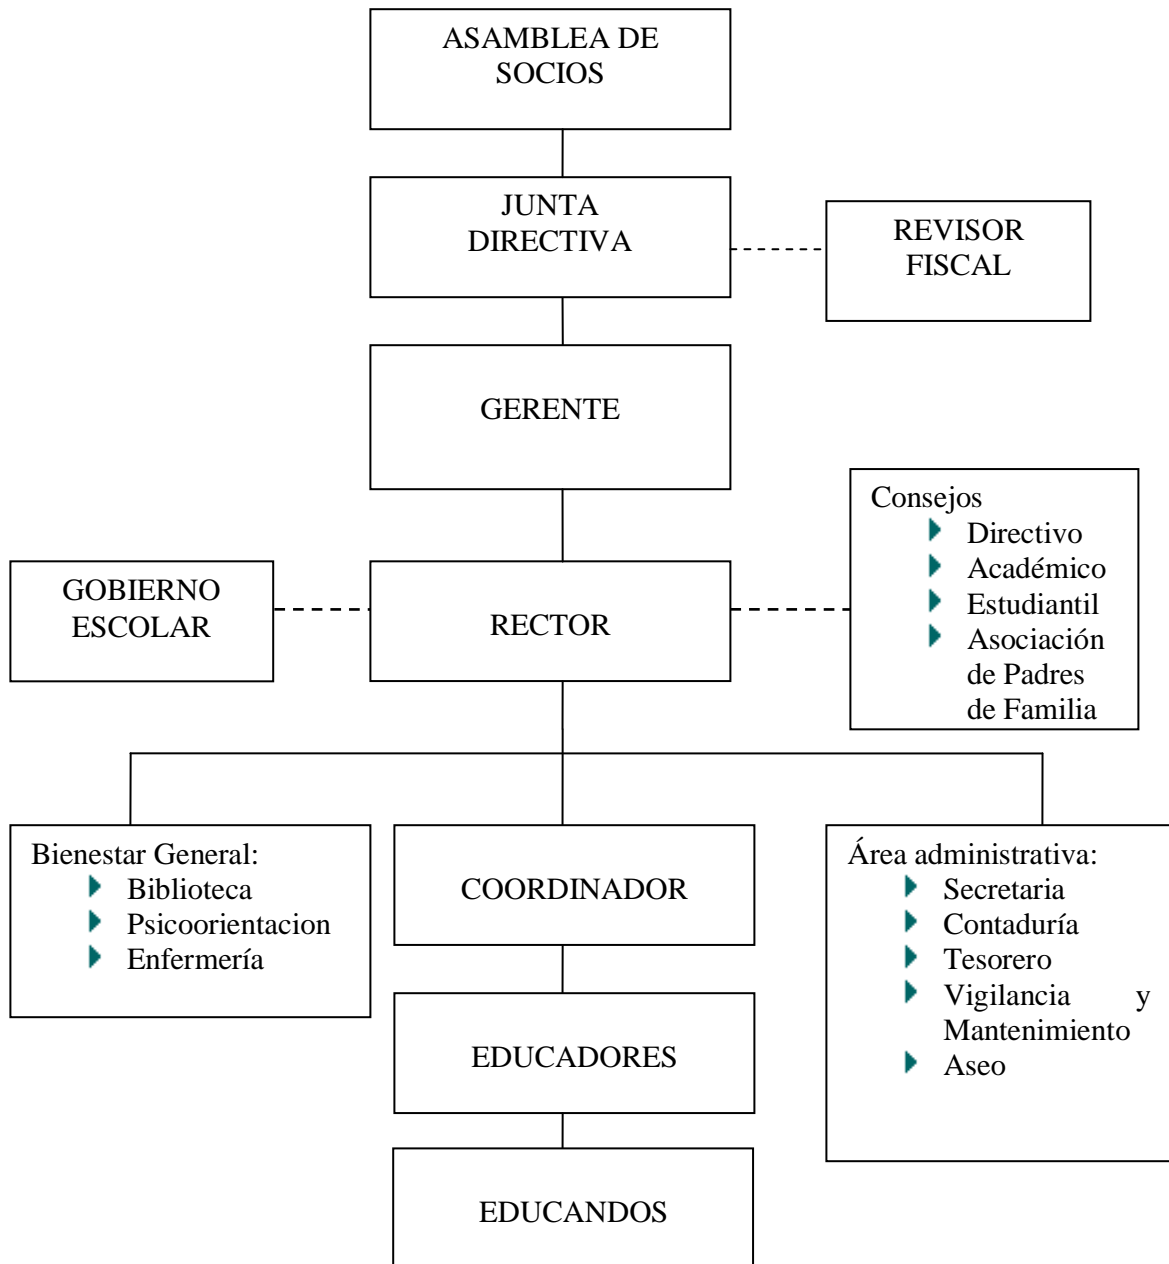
ASAMBLEA DE SOCIOS

JUNTA DIRECTIVA

REVISOR FISCAL

GERENTE

Consejos
- Directivo
- Académico
- Estudiantil
- Asociación de Padres de Familia

GOBIERNO ESCOLAR

RECTOR

Bienestar General:
- Biblioteca
- Psicoorientacion
- Enfermería

COORDINADOR

Área administrativa:
- Secretaria
- Contaduría
- Tesorero
- Vigilancia y Mantenimiento
- Aseo

EDUCADORES

EDUCANDOS